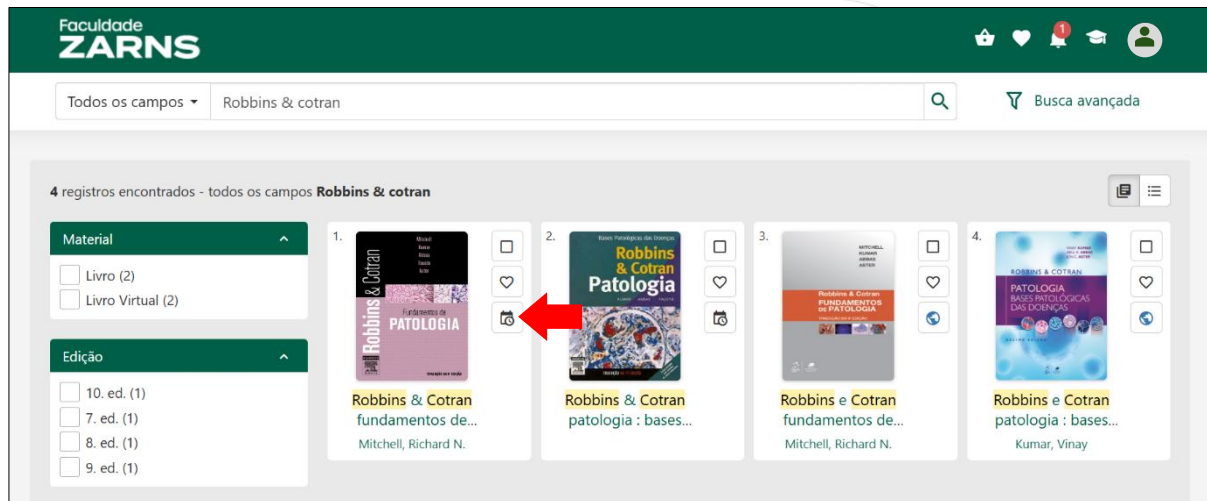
Faculdade
ZARNS

1

Todos os campos ▾ Robbins & cotran

Busca avançada

4 registros encontrados - todos os campos Robbins & cotran

Material
Livro (2)
Livro Virtual (2)

Edição
10. ed. (1)
7. ed. (1)
8. ed. (1)
9. ed. (1)

1.
Mitchell
Kumar
Abbas
Fausto
Aster
Robbins & Cotran
Fundamentos de
PATOLOGIA

Robbins & Cotran fundamentos de...
Mitchell, Richard N.

2.
Bases Patológicas das Doenças
Robbins & Cotran
Patologia
KUMAR ABBAS FAUSTO

Robbins & Cotran patologia : bases...

3.
MITCHELL
KUMAR
ABBAS
ASTER
Robbins & Cotran
FUNDAMENTOS DE PATOLOGIA

Robbins e Cotran fundamentos de...
Mitchell, Richard N.

4.
ROBBINS & COTRAN
PATOLOGIA
BASES PATOLÓGICAS DAS DOENÇAS

Robbins e Cotran patologia : bases...
Kumar, Vinay